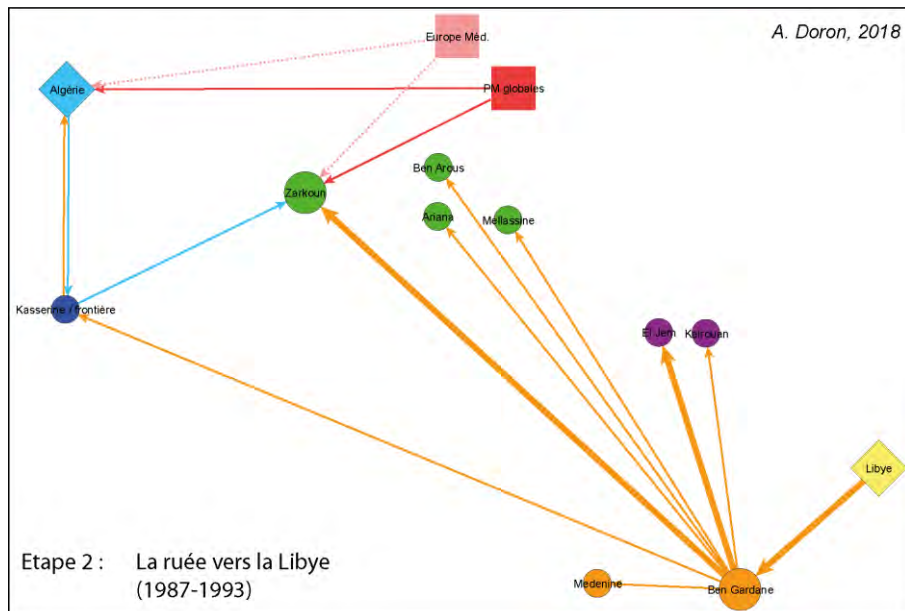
A. Doron, 2018

Europe Méd.

Algérie

PM globales

Ben Arous

Zarkoun

Ariana

Mellassine

Kasserine / frontière

El Jem

Kairouan

Libye

Etape 2 : La ruée vers la Libye (1987-1993)

Medenine

Ben Gardane